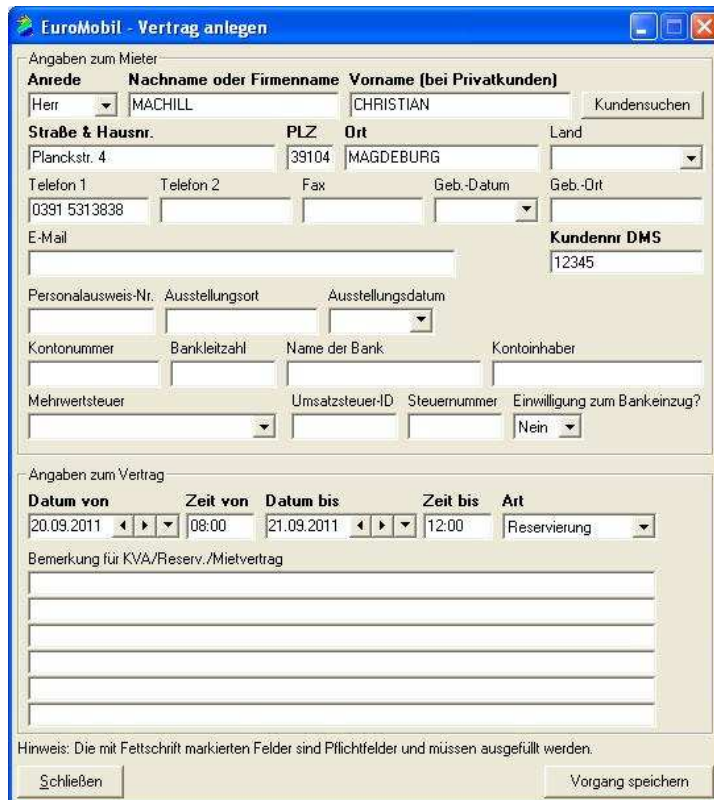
EuroMobil - Vertrag anlegen

Angaben zum Mieter

Anrede
Herr

Nachname oder Firmenname
MACHILL

Vorname (bei Privatkunden)
CHRISTIAN

Kundensuchen

Straße & Hausnr.
Planckstr. 4

PLZ
39104

Ort
MAGDEBURG

Land

Telefon 1
0391 5313838

Telefon 2

Fax

Geb.-Datum

Geb.-Ort

E-Mail

Kundennr DMS
12345

Personalausweis-Nr.

Ausstellungsort

Ausstellungsdatum

Kontonummer

Bankleitzahl

Name der Bank

Kontoinhaber

Mehrwertsteuer

Umsatzsteuer-ID

Steuernummer

Einwilligung zum Bankeinzug?
Nein

Angaben zum Vertrag

Datum von
20.09.2011

Zeit von
08:00

Datum bis
21.09.2011

Zeit bis
12:00

Art
Reservierung

Bemerkung für KVA/Reserv./Mietvertrag

Hinweis: Die mit Fettschrift markierten Felder sind Pflichtfelder und müssen ausgefüllt werden.

Schließen

Vorgang speichern